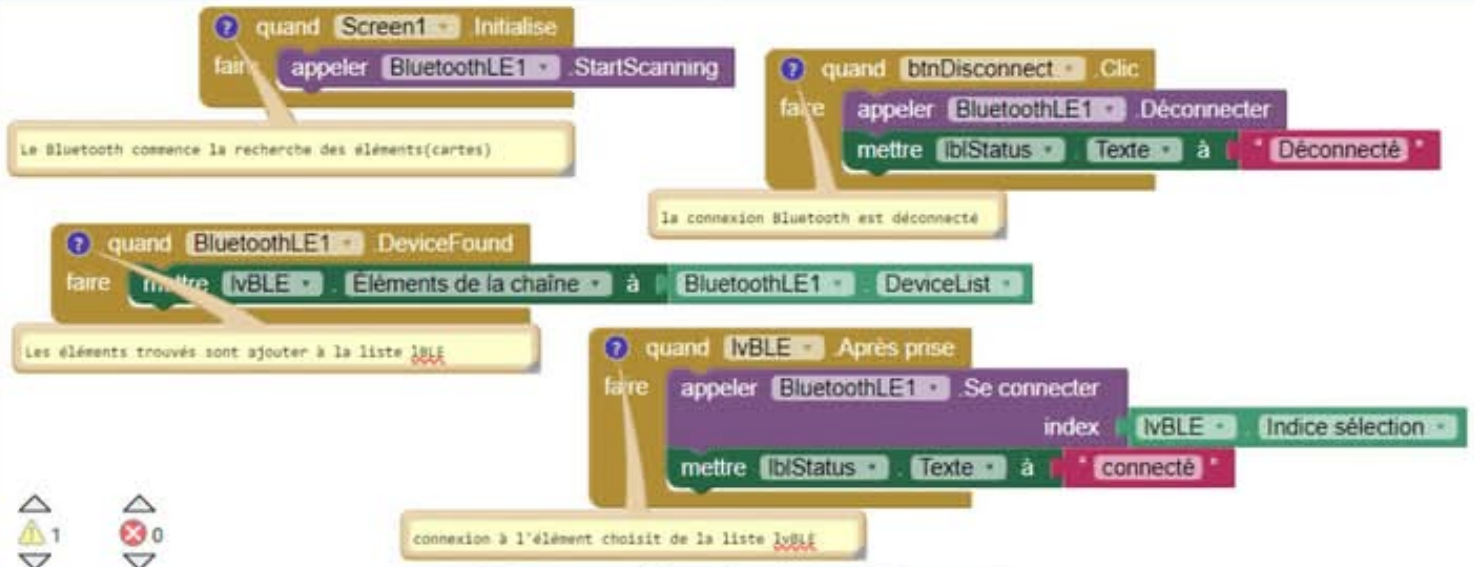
? quand Screen1 . Initialise
faire appeler BluetoothLE1 . StartScanning

Le Bluetooth commence la recherche des éléments(cartes)

? quand btnDisconnect . Clic
faire appeler BluetoothLE1 . Déconnecter
mettre lblStatus . Texte à " Déconnecté "

la connexion Bluetooth est déconnecté

? quand BluetoothLE1 . DeviceFound
faire mettre lvBLE . Éléments de la chaîne à BluetoothLE1 . DeviceList

Les éléments trouvés sont ajouter à la liste lBLE

? quand lvBLE . Après prise
faire appeler BluetoothLE1 . Se connecter
index lvBLE . Indice sélection
mettre lblStatus . Texte à " connecté "

connexion à l'élément choisit de la liste lvBLE

1 0